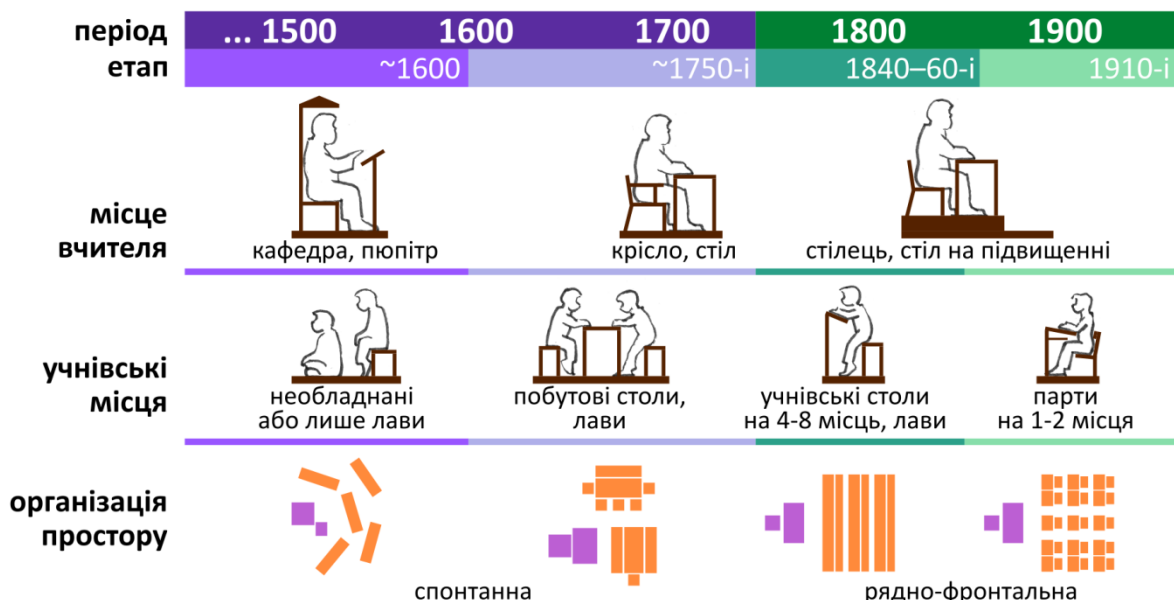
період ... 1500 1600 1700 1800 1900

етап ~1600 ~1750-і 1840–60-і 1910-і

місце вчителя

кафедра, пюпітр

крісло, стіл

стілець, стіл на підвищенні

учнівські місця

необладнані або лише лави

побутові столи, лави

учнівські столи на 4-8 місць, лави

парти на 1-2 місця

організація простору

спонтанна

рядно-фронтальна